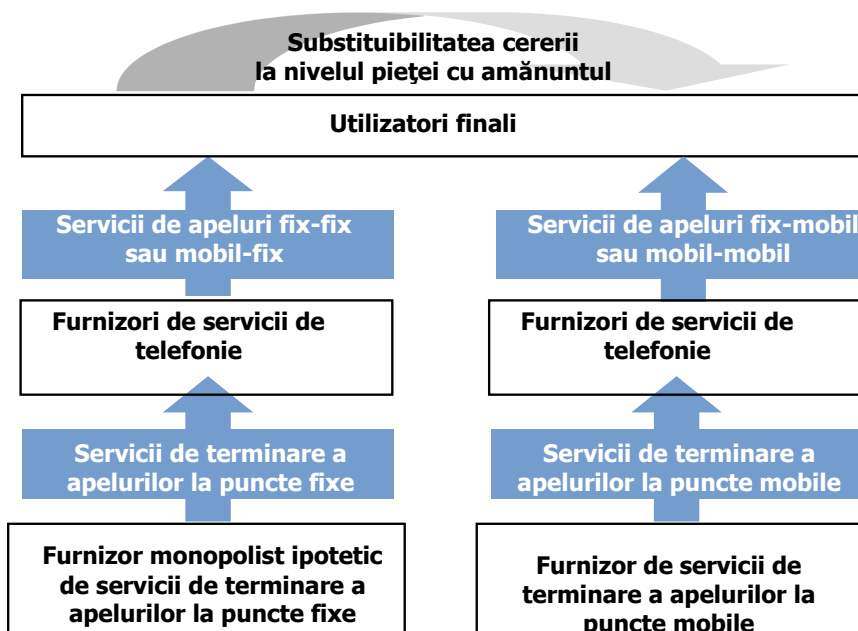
Substituibilitatea cererii
la nivelul pieţei cu amănuntul

Utilizatori finali

Servicii de apeluri fix-fix sau mobil-fix

Furnizori de servicii de telefonie

Servicii de terminare a apelurilor la puncte fixe

Furnizor monopolist ipotetic de servicii de terminare a apelurilor la puncte fixe

Servicii de apeluri fix-mobil sau mobil-mobil

Furnizori de servicii de telefonie

Servicii de terminare a apelurilor la puncte mobile

Furnizor de servicii de terminare a apelurilor la puncte mobile